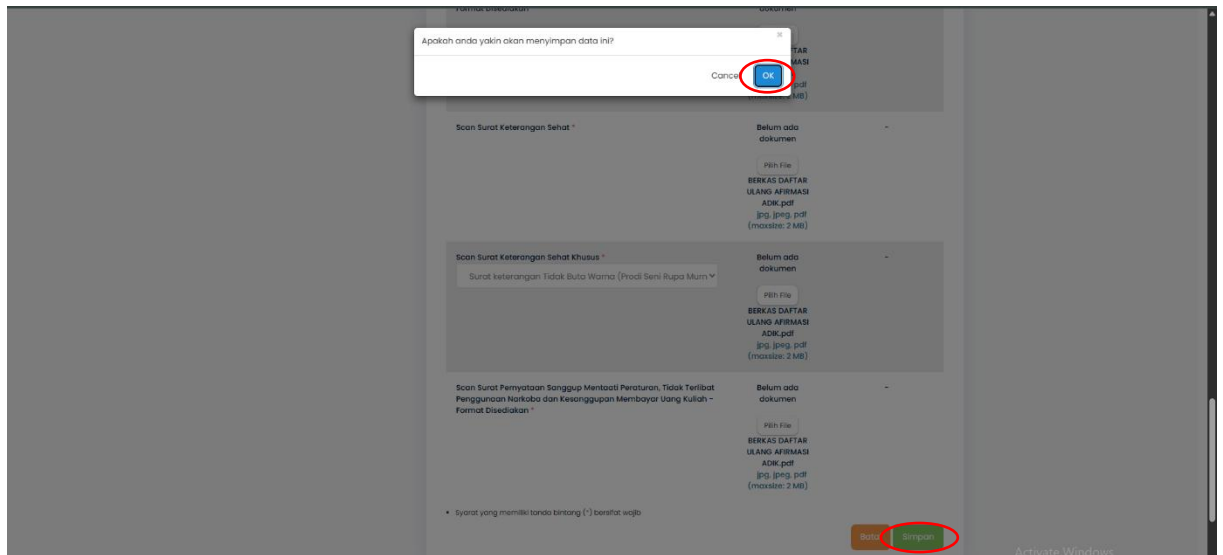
Format Disediakan * | dokumen

Apakah anda yakin akan menyimpan data ini?

×

Cancel OK

BERKAS DAFTAR AFIRMASI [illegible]pdf (maxsize: 2 MB)

Scan Surat Keterangan Sehat *

Belum ada dokumen

Pilih File

BERKAS DAFTAR ULANG AFIRMASI ADIK.pdf

jpg, jpeg, pdf (maxsize: 2 MB)

-

Scan Surat Keterangan Sehat Khusus *

Surat keterangan Tidak Buta Warna (Prodi Seni Rupa Murn

Belum ada dokumen

Pilih File

BERKAS DAFTAR ULANG AFIRMASI ADIK.pdf

jpg, jpeg, pdf (maxsize: 2 MB)

-

Scan Surat Pernyataan Sanggup Mentaati Peraturan, Tidak Terlibat Penggunaan Narkoba dan Kesanggupan Membayar Uang Kuliah - Format Disediakan *

Belum ada dokumen

Pilih File

BERKAS DAFTAR ULANG AFIRMASI ADIK.pdf

jpg, jpeg, pdf (maxsize: 2 MB)

-

• Syarat yang memiliki tanda bintang (*) bersifat wajib

Batal Simpan

Activate Windows